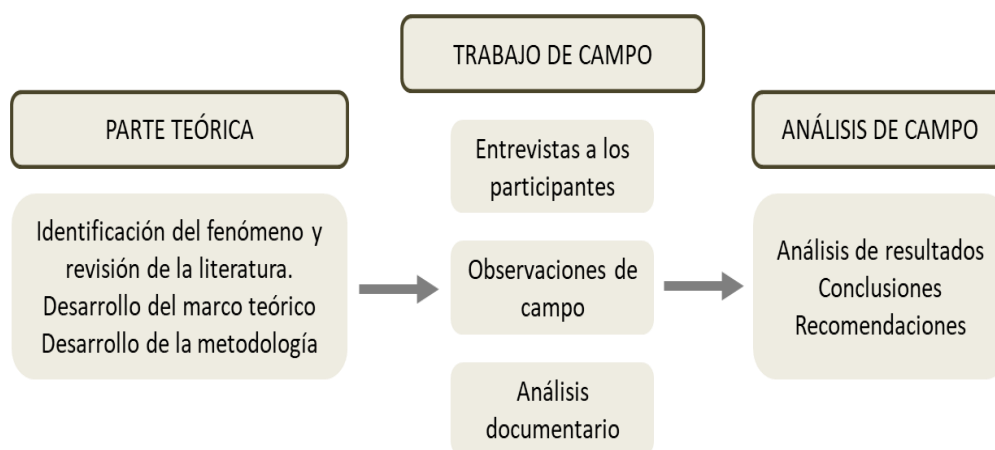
TRABAJO DE CAMPO

PARTE TEÓRICA

Identificación del fenómeno y revisión de la literatura.
Desarrollo del marco teórico
Desarrollo de la metodología

Entrevistas a los participantes

Observaciones de campo

Análisis documentario

ANÁLISIS DE CAMPO

Análisis de resultados
Conclusiones
Recomendaciones